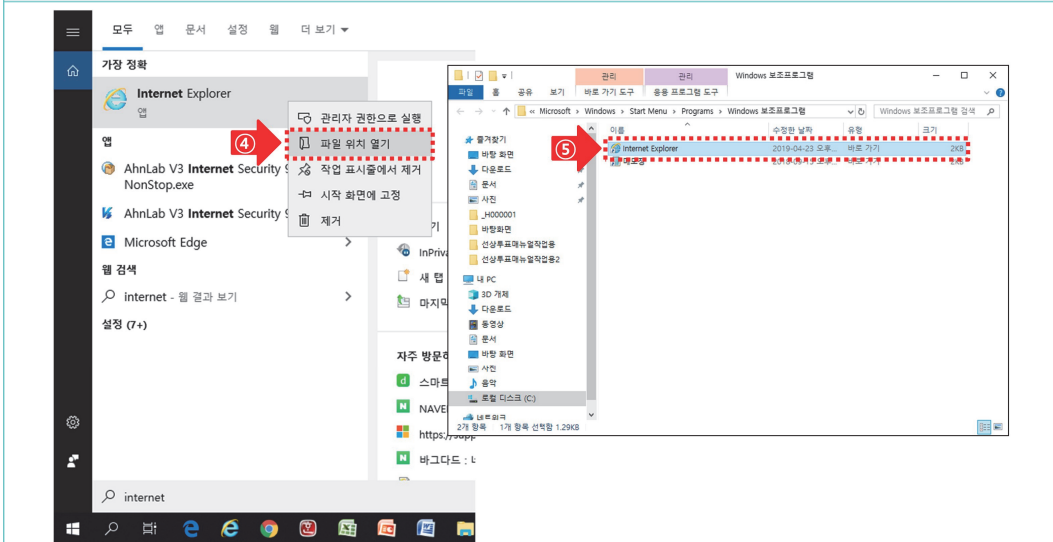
모두 앱 문서 설정 웹 더 보기

가장 정확

Internet Explorer
앱

관리자 권한으로 실행
④ 파일 위치 열기
작업 표시줄에서 제거
시작 화면에 고정
제거

앱

AhnLab V3 Internet Security 9
NonStop.exe

AhnLab V3 Internet Security 9

Microsoft Edge

웹 검색

internet - 웹 결과 보기

설정 (7+)

기

InPriva

새 탭

마지막

자주 방문하

스마트

NAVE

https://

바그다드 : L

internet

관리 관리 Windows 보조프로그램

파일 홈 공유 보기 바로 가기 도구 응용 프로그램 도구

« Microsoft › Windows › Start Menu › Programs › Windows 보조프로그램

Windows 보조프로그램 검색

즐겨찾기
바탕 화면
다운로드
문서
사진
_H000001
바탕화면
선상투표메뉴얼작업용
선상투표메뉴얼작업용2
내 PC
3D 개체
다운로드
동영상
문서
바탕 화면
사진
음악
로컬 디스크 (C:)
네트워크

이름 수정한 날짜 유형 크기

⑤ Internet Explorer 2019-04-23 오후 ... 바로 가기 2KB

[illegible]

2개 항목 1개 항목 선택함 1.29KB